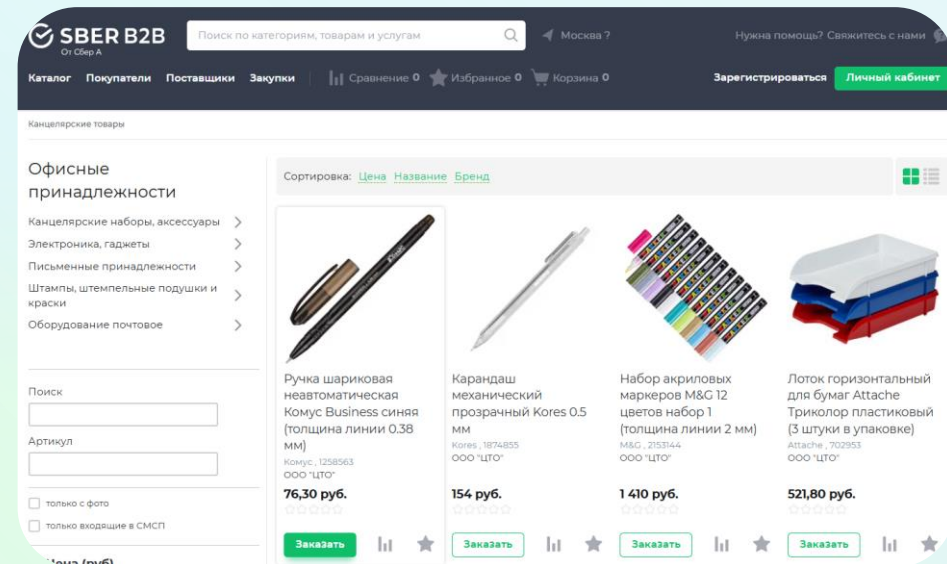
SBER B2B
От Сбер А

Поиск по категориям, товарам и услугам

Москва ?

Нужна помощь? Свяжитесь с нами

Каталог Покупатели Поставщики Закупки

Сравнение 0 Избранное 0 Корзина 0

Зарегистрироваться Личный кабинет

Канцелярские товары

Офисные принадлежности

Канцелярские наборы, аксессуары
Электроника, гаджеты
Письменные принадлежности
Штампы, штемпельные подушки и краски
Оборудование почтовое

Поиск

Артикул

только с фото
только входящие в СМСП

Цена (руб)

Сортировка: Цена Название Бренд

Ручка шариковая неавтоматическая Комус Business синяя (толщина линии 0.38 мм)
Комус , 1258563
ООО "ЦТО"
76,30 руб.
Заказать

Карандаш механический прозрачный Kores 0.5 мм
Kores , 1874855
ООО "ЦТО"
154 руб.
Заказать

Набор акриловых маркеров M&G 12 цветов набор 1 (толщина линии 2 мм)
M&G , 2153144
ООО "ЦТО"
1 410 руб.
Заказать

Лоток горизонтальный для бумаг Attache Триколор пластиковый (3 штуки в упаковке)
Attache , 702953
ООО "ЦТО"
521,80 руб.
Заказать